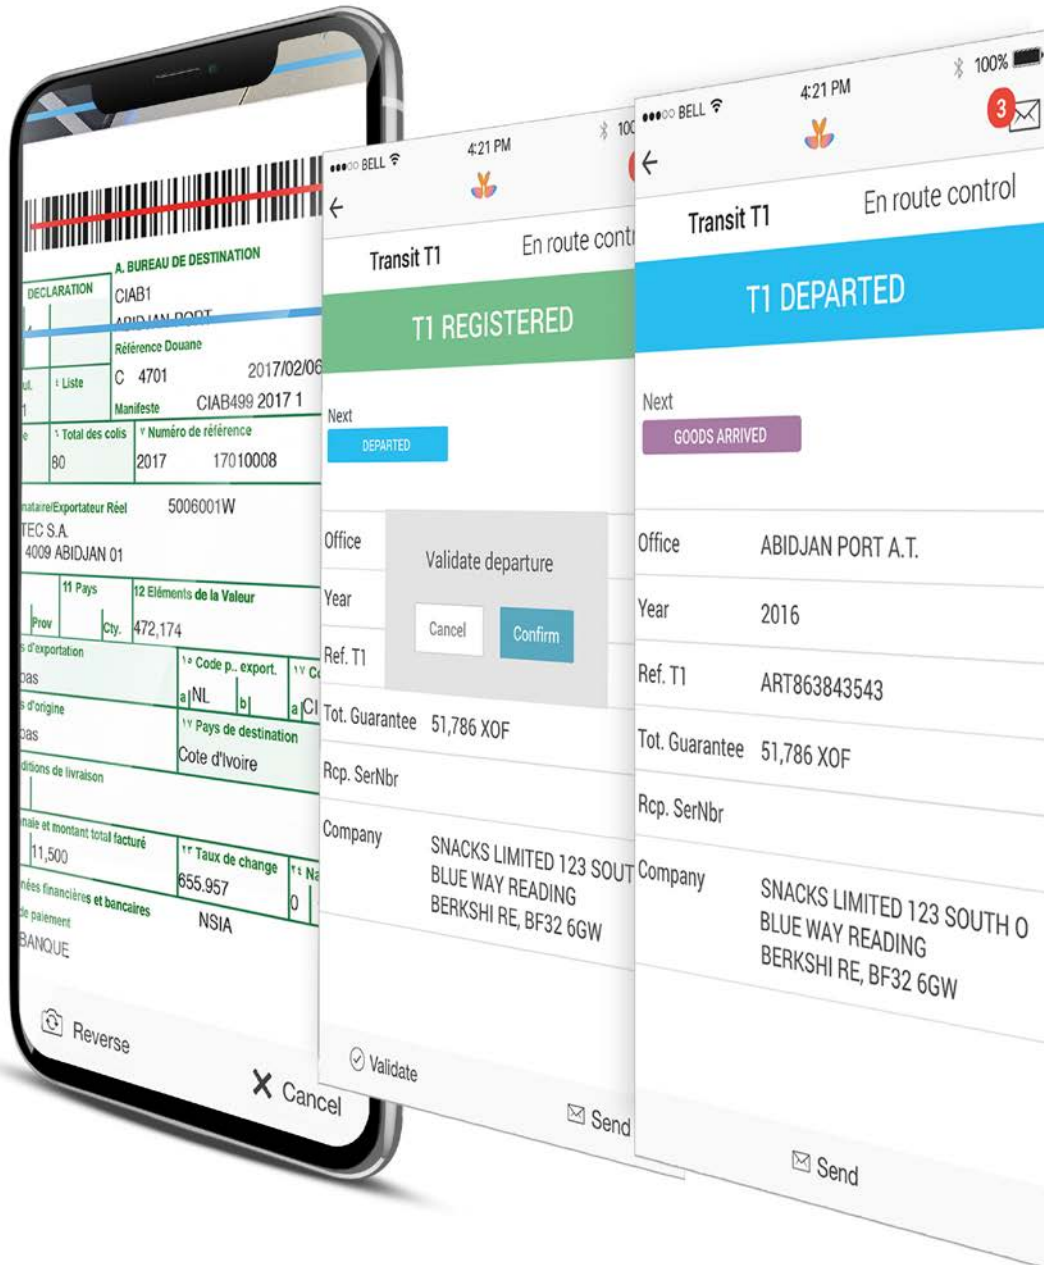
DECLARATION

A. BUREAU DE DESTINATION
CIAB1
ABIDJAN PORT

Référence Douane
C 4701 2017/02/06

ul.
Liste

Manifeste CIAB499 2017 1

Total des colis
80

Numéro de référence
2017 17010008

nataire/Exportateur Réel 5006001W
TEC S.A.
4009 ABIDJAN 01

11 Pays
Prov
Cty.
12 Eléments de la Valeur
472,174

s d'exportation
pas
Code p.. export.
a NL b
a CI

s d'origine
pas
Pays de destination
Cote d'Ivoire

ditions de livraison

naie et montant total facturé
11,500
Taux de change
655.957
0

nées financières et bancaires
de paiement
BANQUE
NSIA

Reverse
Cancel

BELL
4:21 PM
100
Transit T1
En route contr
T1 REGISTERED
Next
DEPARTED
Office
Year
Ref. T1
Validate departure
Cancel
Confirm
Tot. Guarantee 51,786 XOF
Rcp. SerNbr
Company
SNACKS LIMITED 123 SOUT
BLUE WAY READING
BERKSHI RE, BF32 6GW
Validate
Send

BELL
4:21 PM
100%
3
Transit T1
En route control
T1 DEPARTED
Next
GOODS ARRIVED
Office ABIDJAN PORT A.T.
Year 2016
Ref. T1 ART863843543
Tot. Guarantee 51,786 XOF
Rcp. SerNbr
Company
SNACKS LIMITED 123 SOUTH O
BLUE WAY READING
BERKSHI RE, BF32 6GW
Send